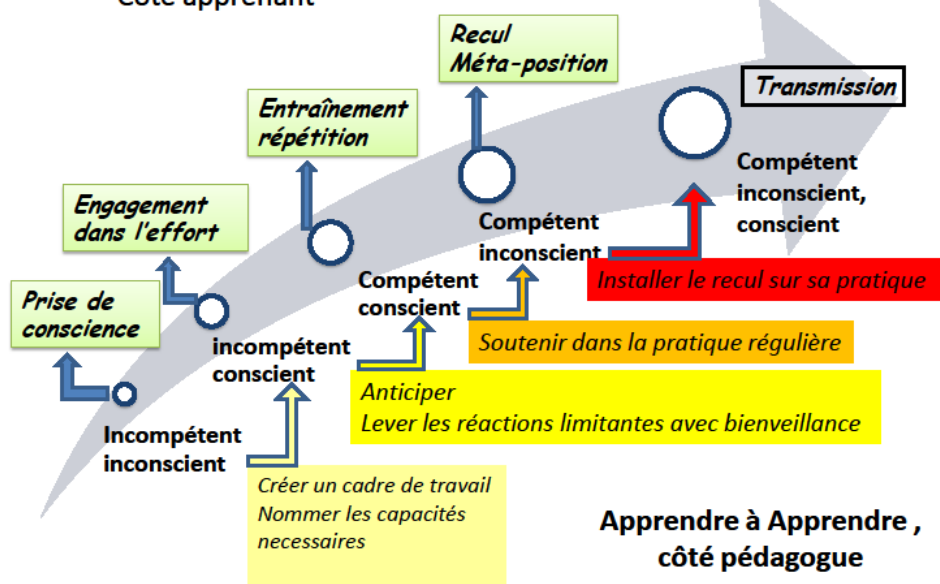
Côté apprenant

Recul
Méta-position

Transmission

Entraînement
répétition

Compétent
inconscient,
conscient

Engagement
dans l'effort

Compétent
inconscient

Installer le recul sur sa pratique

Compétent
conscient

Prise de
conscience

Soutenir dans la pratique régulière

incompétent
conscient

Anticiper
Lever les réactions limitantes avec bienveillance

Incompétent
inconscient

Créer un cadre de travail
Nommer les capacités
necessaires

Apprendre à Apprendre ,
côté pédagogue